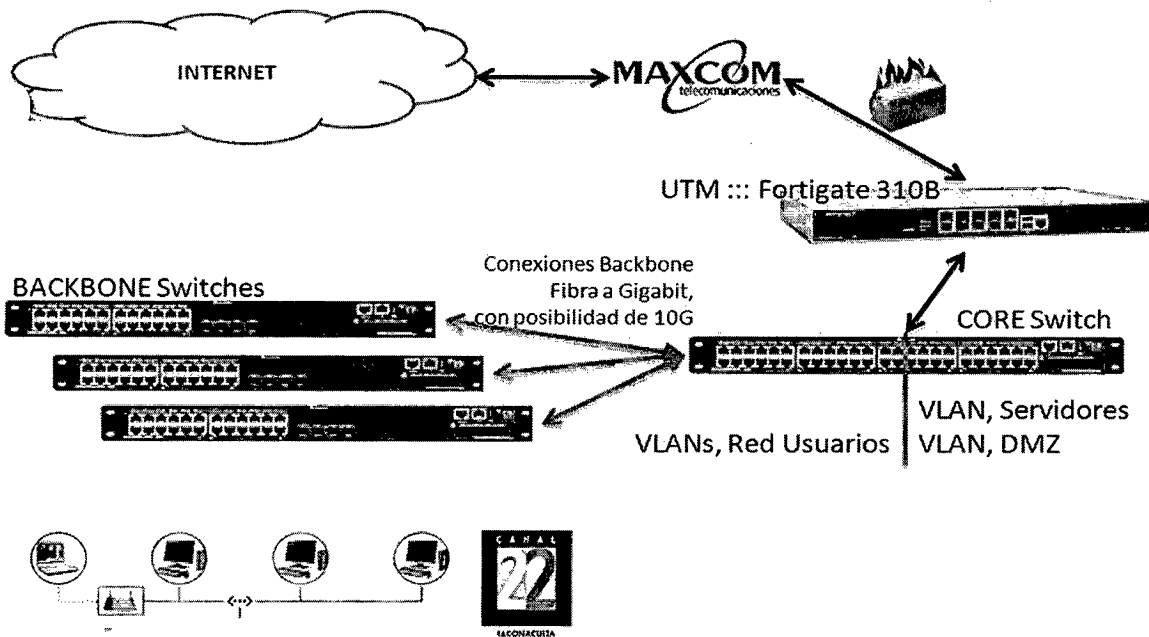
INTERNET

MAXCOM
telecomunicaciones

UTM ::: Fortigate 310B

BACKBONE Switches

Conexiones Backbone
Fibra a Gigabit,
con posibilidad de 10G

CORE Switch

VLAN, Servidores
VLANs, Red Usuarios
VLAN, DMZ

CANAL
22